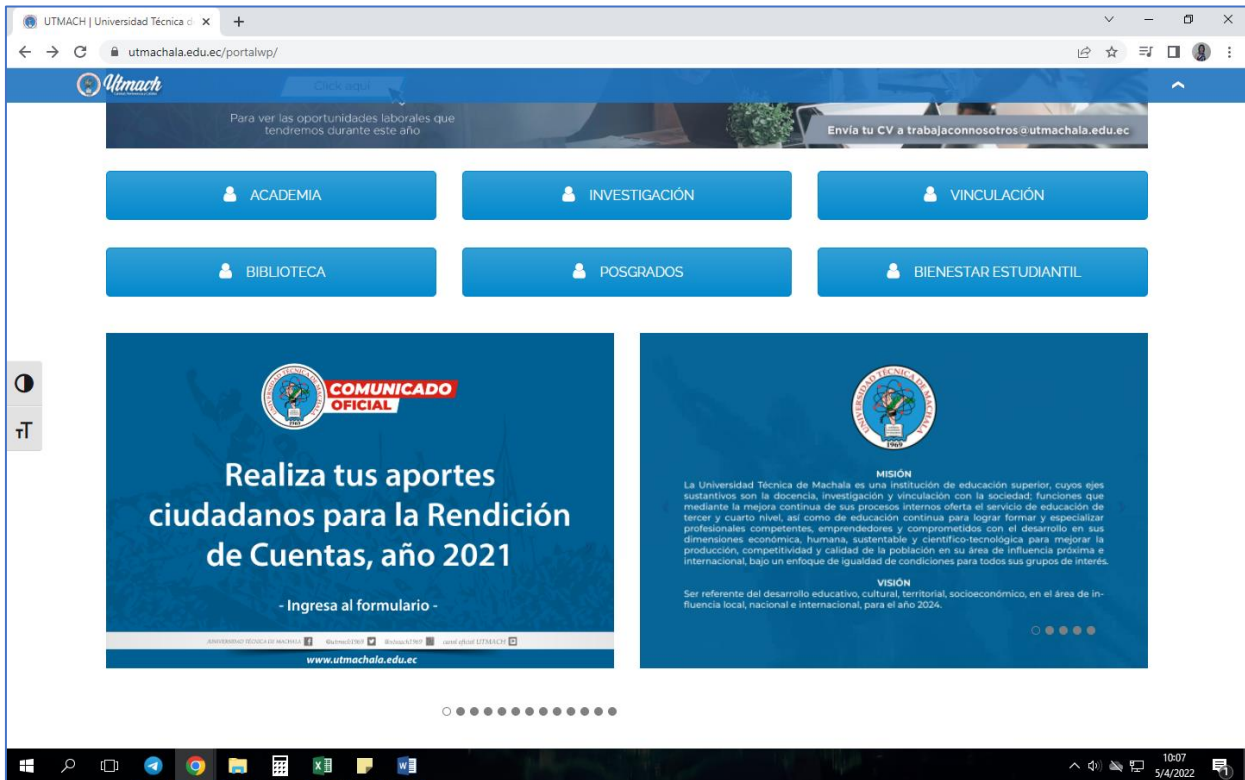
UTMACH | Universidad Técnica d ×
+
utmachala.edu.ec/portalwp/

Utmach
Click aquí
Para ver las oportunidades laborales que tendremos durante este año
Envía tu CV a trabajaconnosotros@utmachala.edu.ec

ACADEMIA
INVESTIGACIÓN
VINCULACIÓN
BIBLIOTECA
POSGRADOS
BIENESTAR ESTUDIANTIL

COMUNICADO OFICIAL
Realiza tus aportes ciudadanos para la Rendición de Cuentas, año 2021
- Ingresa al formulario -
UNIVERSIDAD TÉCNICA DE MACHALA @utmach1969 @utmach1969 canal oficial UTMACH
www.utmachala.edu.ec

UNIVERSIDAD TÉCNICA DE MACHALA 1969

MISIÓN
La Universidad Técnica de Machala es una institución de educación superior, cuyos ejes sustantivos son la docencia, investigación y vinculación con la sociedad; funciones que mediante la mejora continua de sus procesos internos oferta el servicio de educación de tercer y cuarto nivel, así como de educación continua para lograr formar y especializar profesionales competentes, emprendedores y comprometidos con el desarrollo en sus dimensiones económica, humana, sustentable y científico-tecnológica para mejorar la producción, competitividad y calidad de la población en su área de influencia próxima e internacional, bajo un enfoque de igualdad de condiciones para todos sus grupos de interés.

VISIÓN
Ser referente del desarrollo educativo, cultural, territorial, socioeconómico, en el área de influencia local, nacional e internacional, para el año 2024.

10:07
5/4/2022